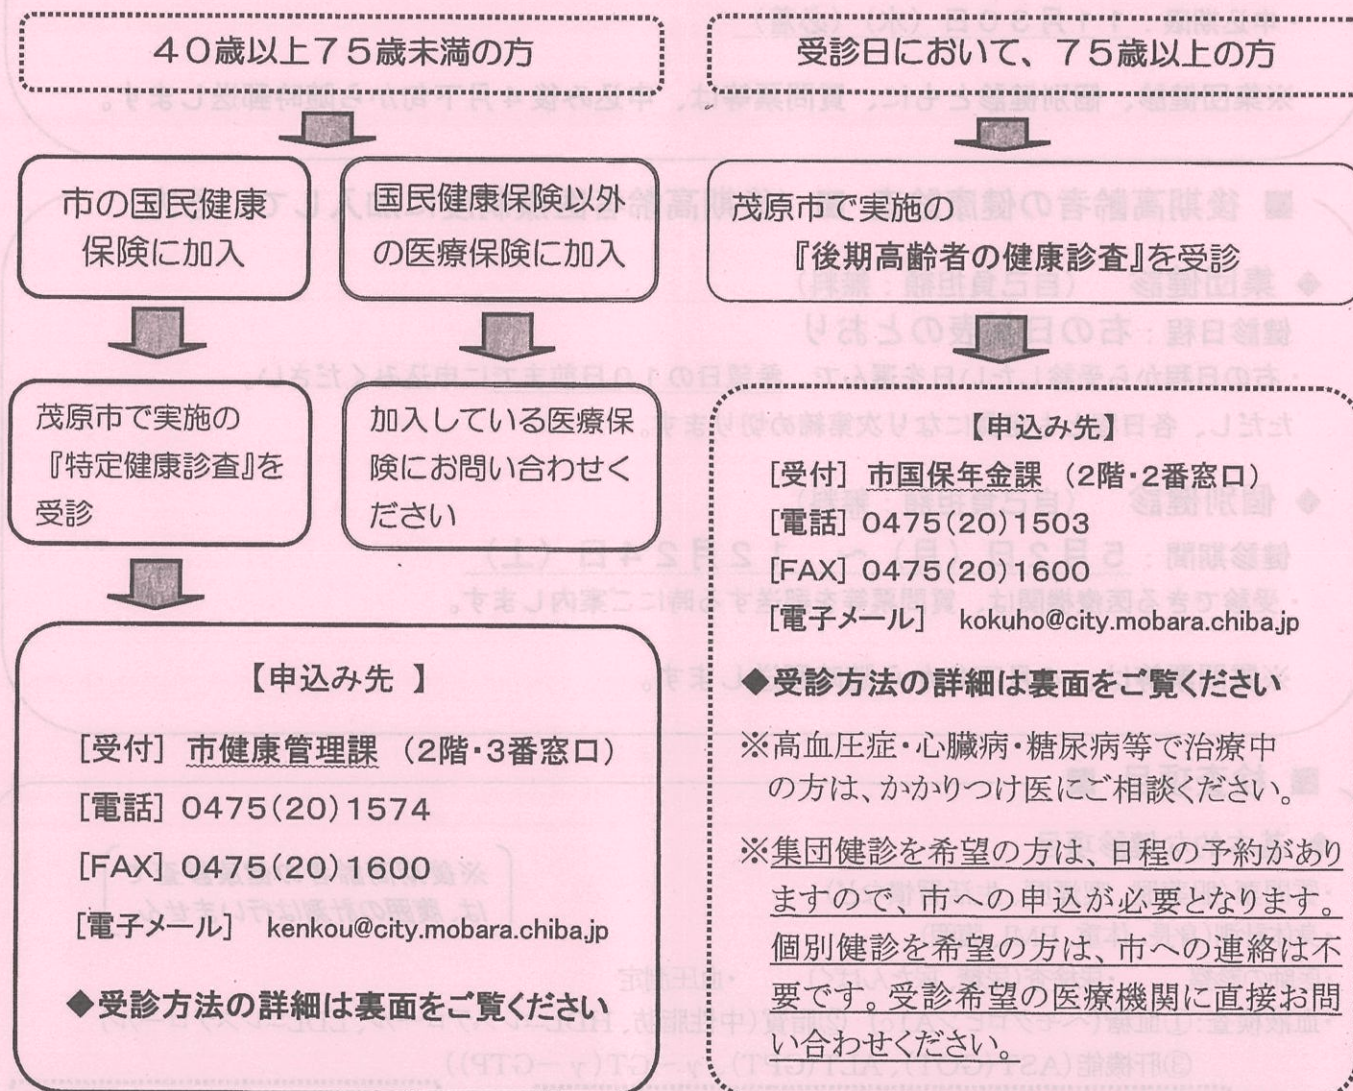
40歳以上75歳未満の方

市の国民健康保険に加入

国民健康保険以外の医療保険に加入

茂原市で実施の『特定健康診査』を受診

加入している医療保険にお問い合わせください

【申込み先 】

[受付] 市健康管理課 (2階・3番窓口)

[電話] 0475(20)1574

[FAX] 0475(20)1600

[電子メール] kenkou@city.mobara.chiba.jp

◆受診方法の詳細は裏面をご覧ください

受診日において、75歳以上の方

茂原市で実施の『後期高齢者の健康診査』を受診

【申込み先】

[受付] 市国保年金課 (2階・2番窓口)

[電話] 0475(20)1503

[FAX] 0475(20)1600

[電子メール] kokuho@city.mobara.chiba.jp

◆受診方法の詳細は裏面をご覧ください

※高血圧症・心臓病・糖尿病等で治療中の方は、かかりつけ医にご相談ください。

※集団健診を希望の方は、日程の予約がありますので、市への申込が必要となります。個別健診を希望の方は、市への連絡は不要です。受診希望の医療機関に直接お問い合わせください。